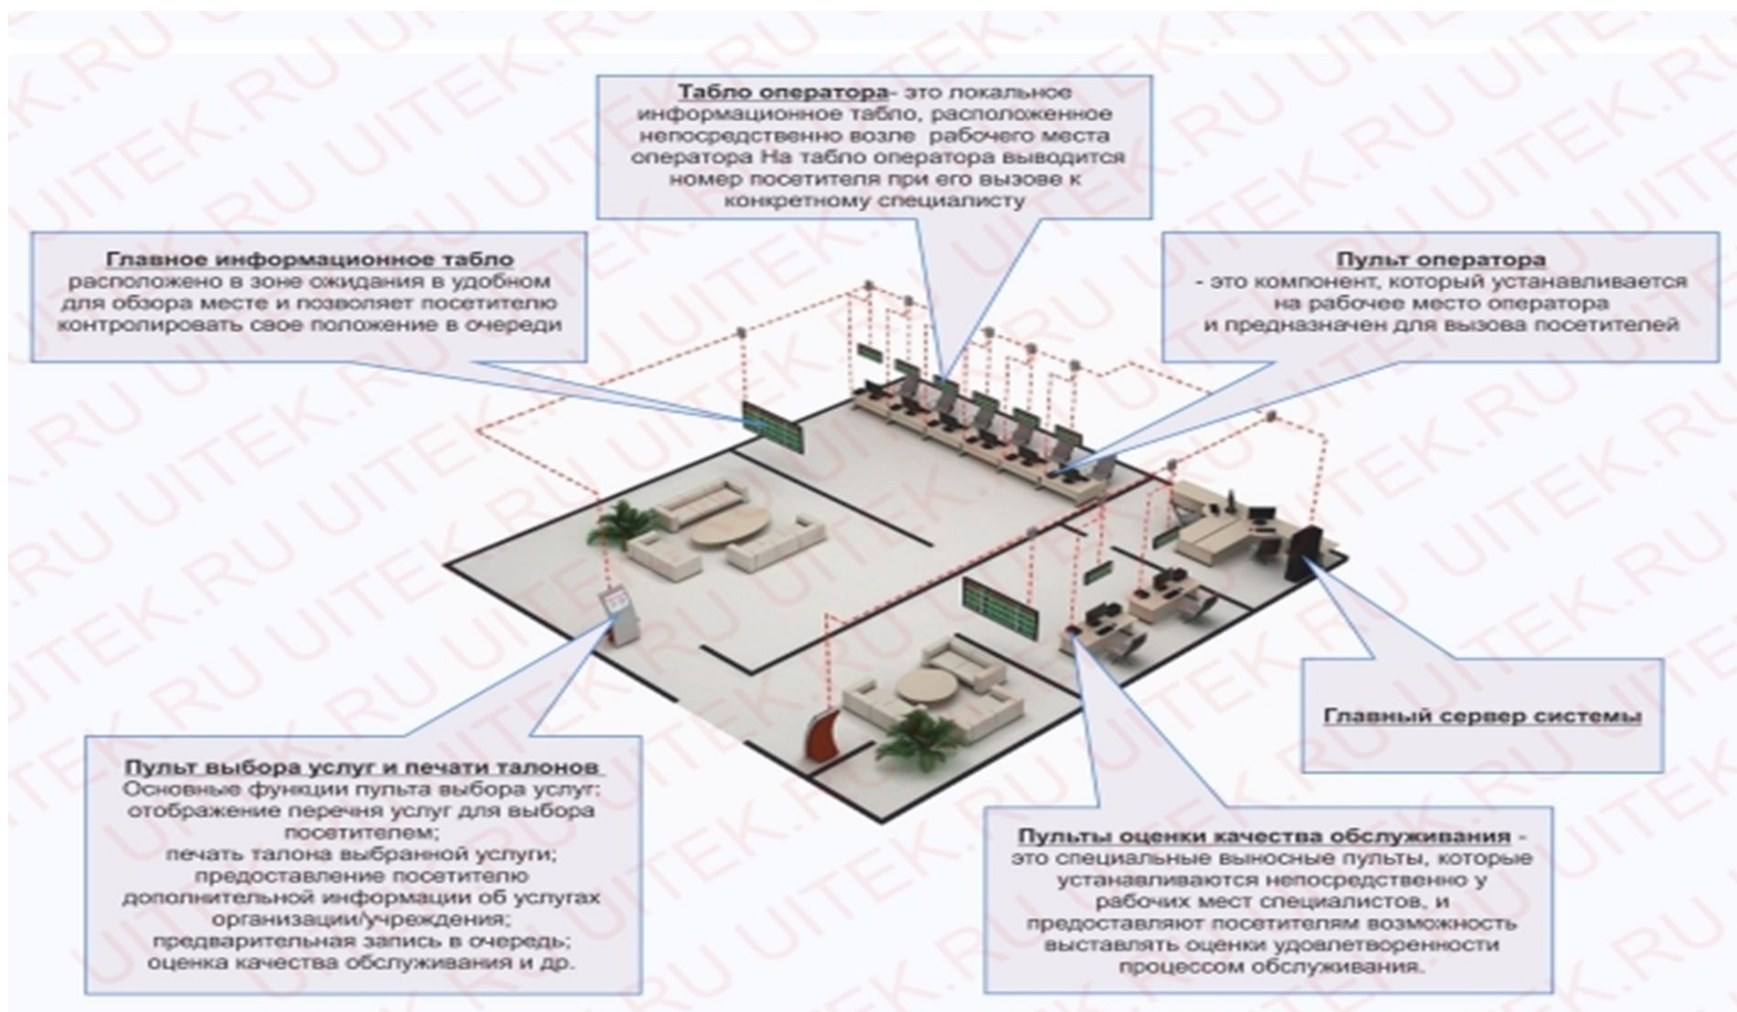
Табло оператора- это локальное информационное табло, расположенное непосредственно возле рабочего места оператора На табло оператора выводится номер посетителя при его вызове к конкретному специалисту

Главное информационное табло расположено в зоне ожидания в удобном для обзора месте и позволяет посетителю контролировать свое положение в очереди

Пульт оператора
- это компонент, который устанавливается на рабочее место оператора и предназначен для вызова посетителей

Главный сервер системы

Пульт выбора услуг и печати талонов
Основные функции пульта выбора услуг: отображение перечня услуг для выбора посетителем;
печать талона выбранной услуги;
предоставление посетителю дополнительной информации об услугах организации/учреждения;
предварительная запись в очередь;
оценка качества обслуживания и др.

Пульты оценки качества обслуживания - это специальные выносные пульты, которые устанавливаются непосредственно у рабочих мест специалистов, и предоставляют посетителям возможность выставлять оценки удовлетворенности процессом обслуживания.

UITEK.RU